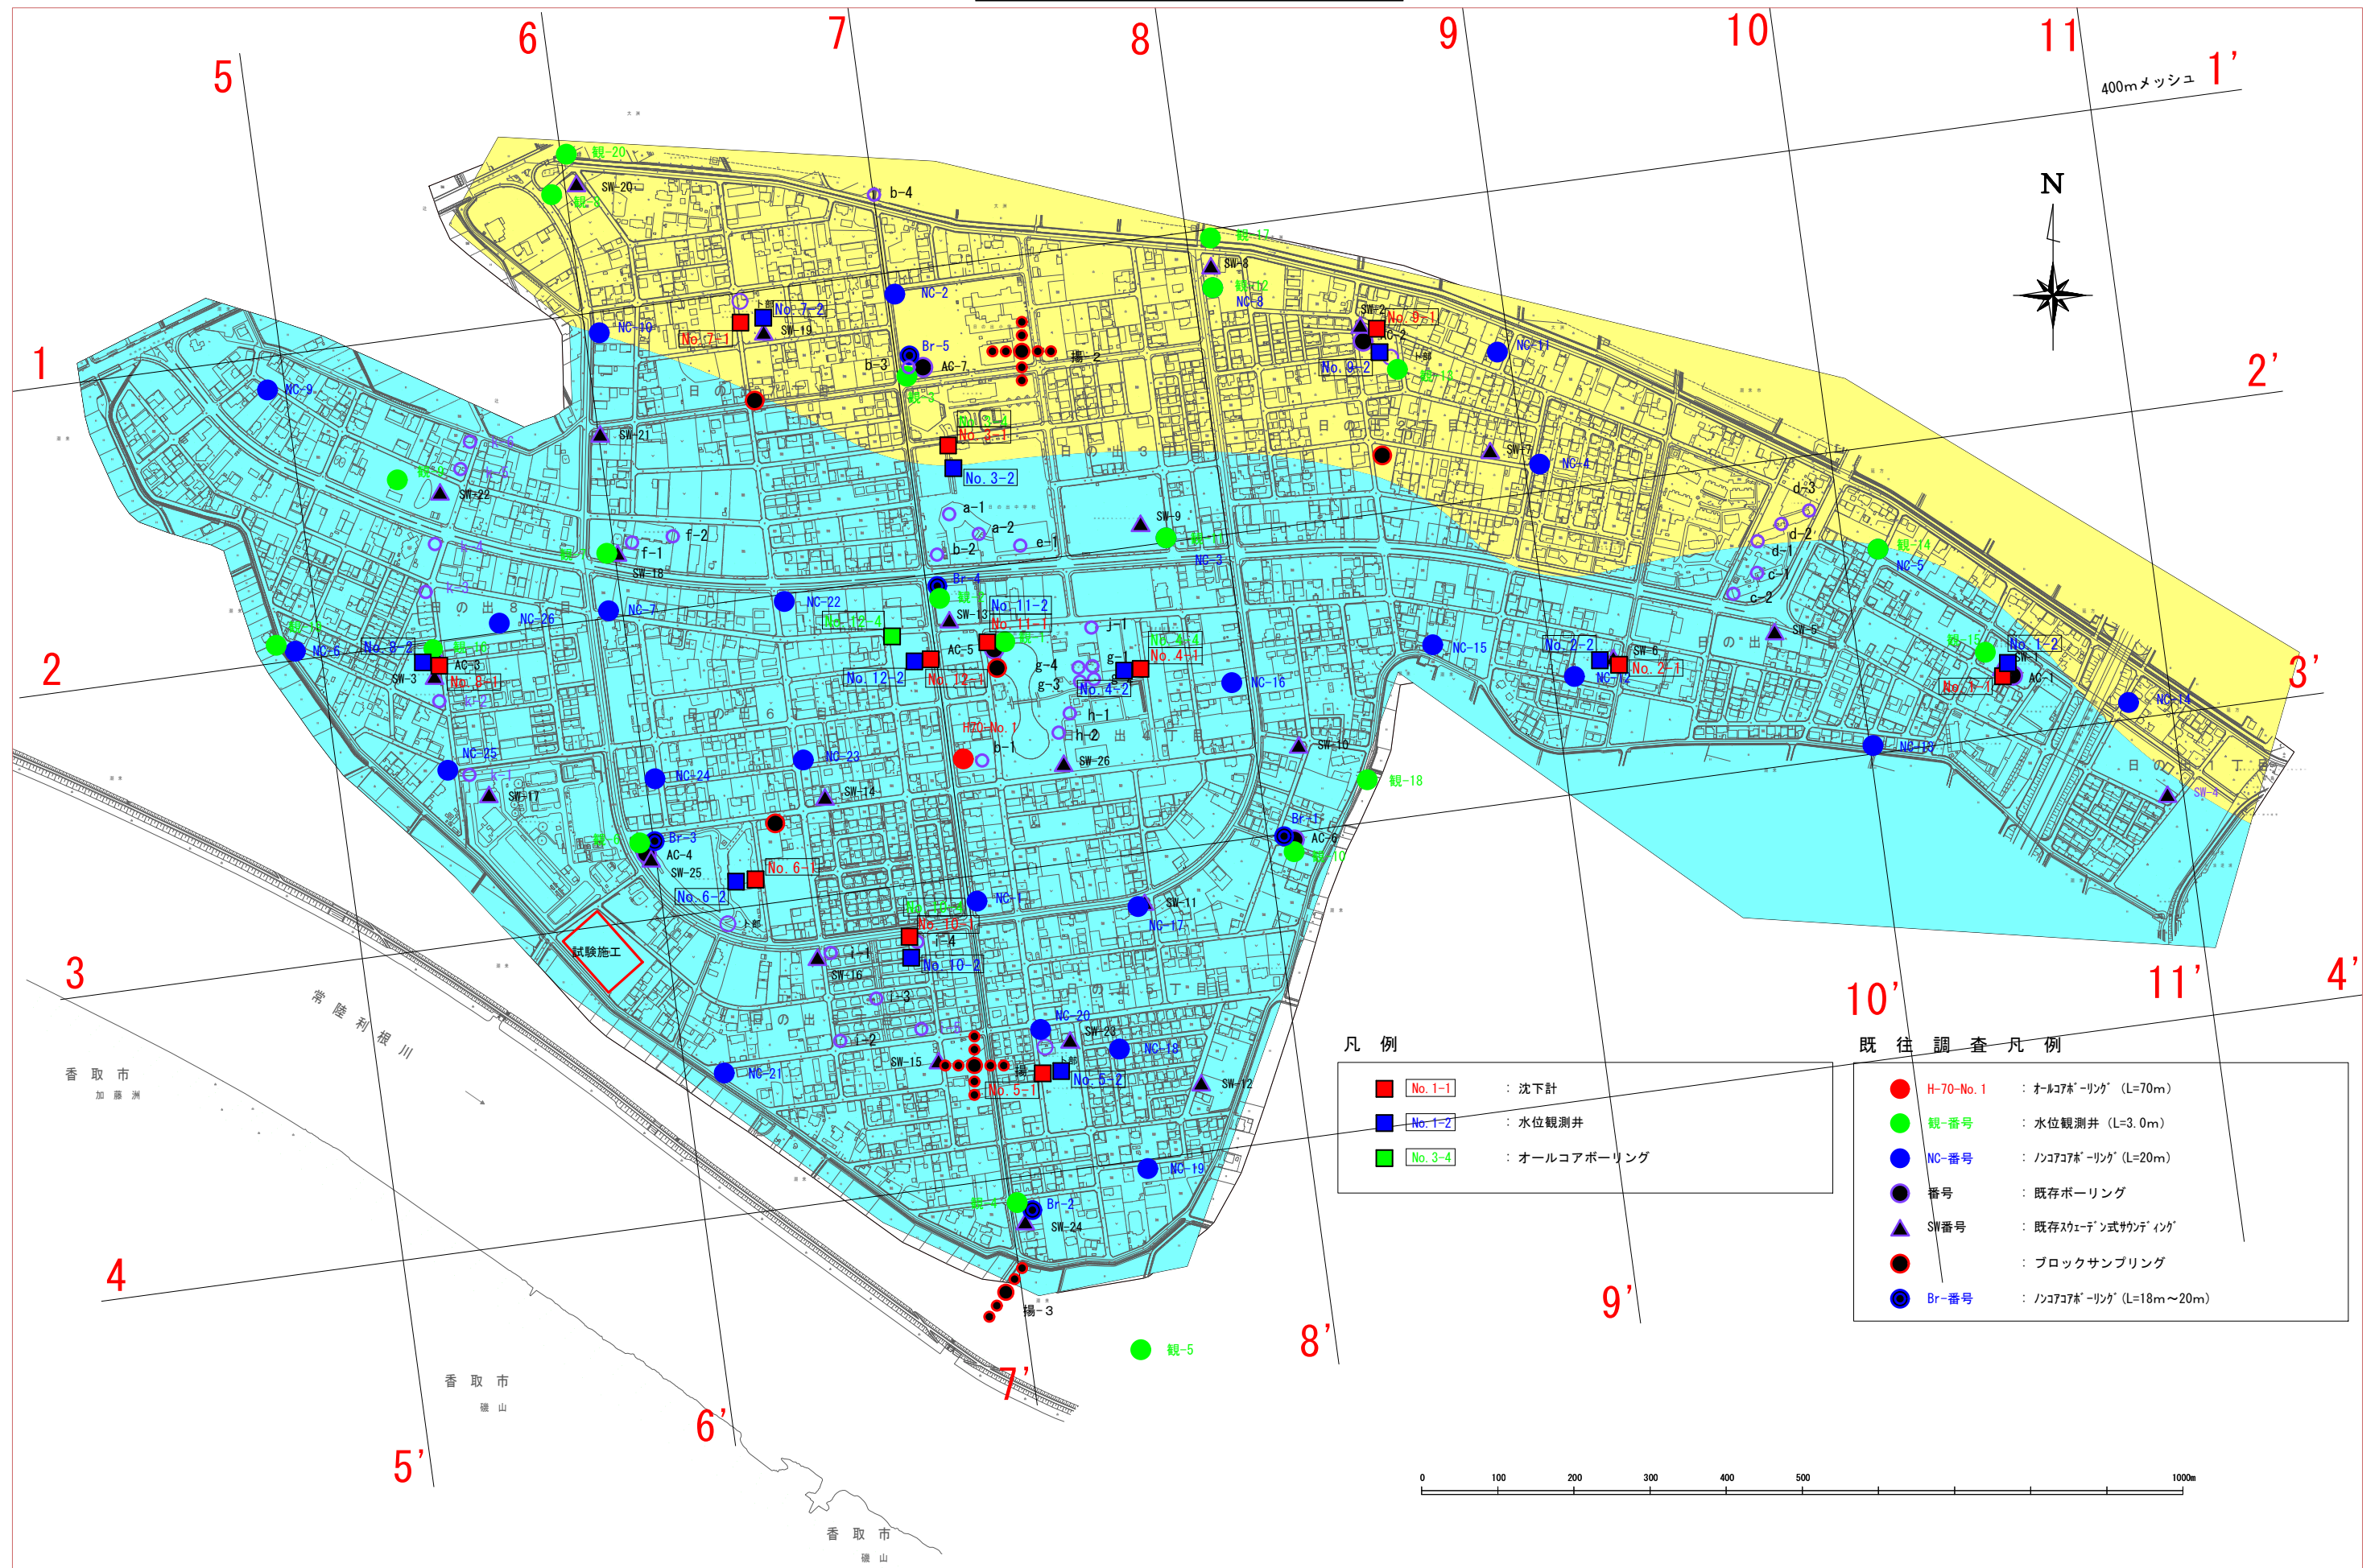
5 6 7 8 9 10 11
400mメッシュ 1'
N
1 2' 2 3' 3 4' 4
5' 6' 7' 8' 9' 10' 11'

観-20 SW-20 観-8 b-4 観-17 SW-8 観-12 NC-8 NC-2 No.7-2 SW-19 No.7-1 NC-10 NC-9 Br-5 AC-7 b-3 揚-2 観-3 SW-2 No.9-1 No.9-2 観-13 NC-11 SW-7 NC-4 SW-21 No.3-1 No.3-2 a-1 a-2 e-1 b-2 SW-9 観-11 NC-3 SW-22 観-9 f-1 f-2 SW-18 d-3 d-2 d-1 c-1 c-2 観-14 NC-5 Br-4 観-2 SW-13 No.11-2 No.11-1 NC-22 No.12-4 NC-7 NC-26 観-15 NC-6 No.8-2 No.8-1 AC-8 SW-3 観-16 AC-5 観-1 j-1 g-4 g-3 g-1 No.4-4 No.4-1 No.4-2 No.12-2 No.12-1 NC-16 NC-15 No.2-2 No.2-1 SW-6 NC-12 SW-5 観-15 No.1-2 No.1-1 SW-1 AC-1 NC-14 NC-13 h-1 h-2 H20-No.1 b-1 SW-26 SW-10 観-18 SW-4 NC-25 k-1 SW-17 NC-24 NC-23 SW-14 Br-3 AC-4 SW-25 観-4 No.6-1 No.6-2 Br-1 AC-6 観-10 NC-1 SW-11 NC-17 No.10-1 No.10-2 i-4 i-1 i-3 i-2 SW-16 試験施工 NC-20 SW-23 NC-18 SW-15 揚-1 No.5-1 No.5-2 NC-21 SW-12 NC-19 Br-2 SW-24 観-5 揚-3

常陸利根川
香取市 加藤洲
香取市 磯山
香取市 磯山

凡 例
No.1-1 : 沈下計
No.1-2 : 水位観測井
No.3-4 : オールコアボーリング

既 往 調 査 凡 例
H-70-No.1 : ｵｰﾙｺｱﾎﾞｰﾘﾝｸﾞ (L=70m)
観-番号 : 水位観測井 (L=3.0m)
NC-番号 : ﾉﾝｺｱｺｱﾎﾞｰﾘﾝｸﾞ (L=20m)
番号 : 既存ボーリング
SW番号 : 既存ｽｳｪｰﾃﾞﾝ式ｻｳﾝﾃﾞｨﾝｸﾞ
: ブロックサンプリング
Br-番号 : ﾉﾝｺｱｺｱﾎﾞｰﾘﾝｸﾞ (L=18m～20m)

0 100 200 300 400 500 1000m